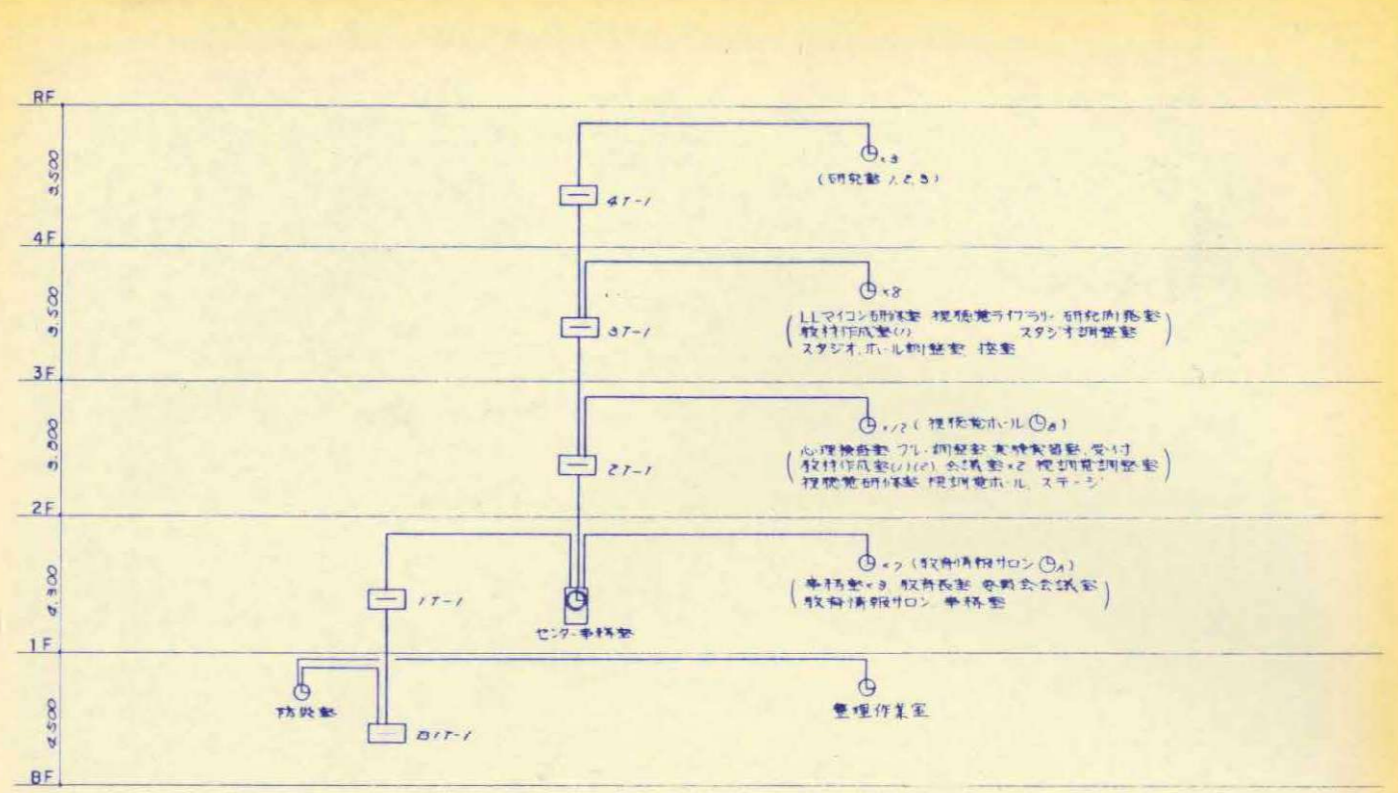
RF

3,500

$\ominus_{\times 3}$
(研究室 1.2.3)

4T-1

4F

3,500

$\ominus_{\times 8}$
(LLマイコン研修室 視聴覚ライブラリー 研究開発室
教材作成室(1) スタジオ調整室
スタジオ、ホール調整室 控室)

3T-1

3F

3,800

$\ominus_{\times 12}$ (視聴覚ホール $\ominus_{B}$)
(心理検査室 フル・調整室 実験観察室 受付
教材作成室(1)(2) 会議室×2 視聴覚調整室
視聴覚研修室 視聴覚ホール、ステージ)

2T-1

2F

4,300

$\ominus_{\times 7}$ (教育情報サロン $\ominus_{A}$)
(事務室×3 教育長室 委員会会議室
教育情報サロン 事務室)

1T-1

センター事務室

1F

4,500

防災室

整理作業室

B1T-1

BF